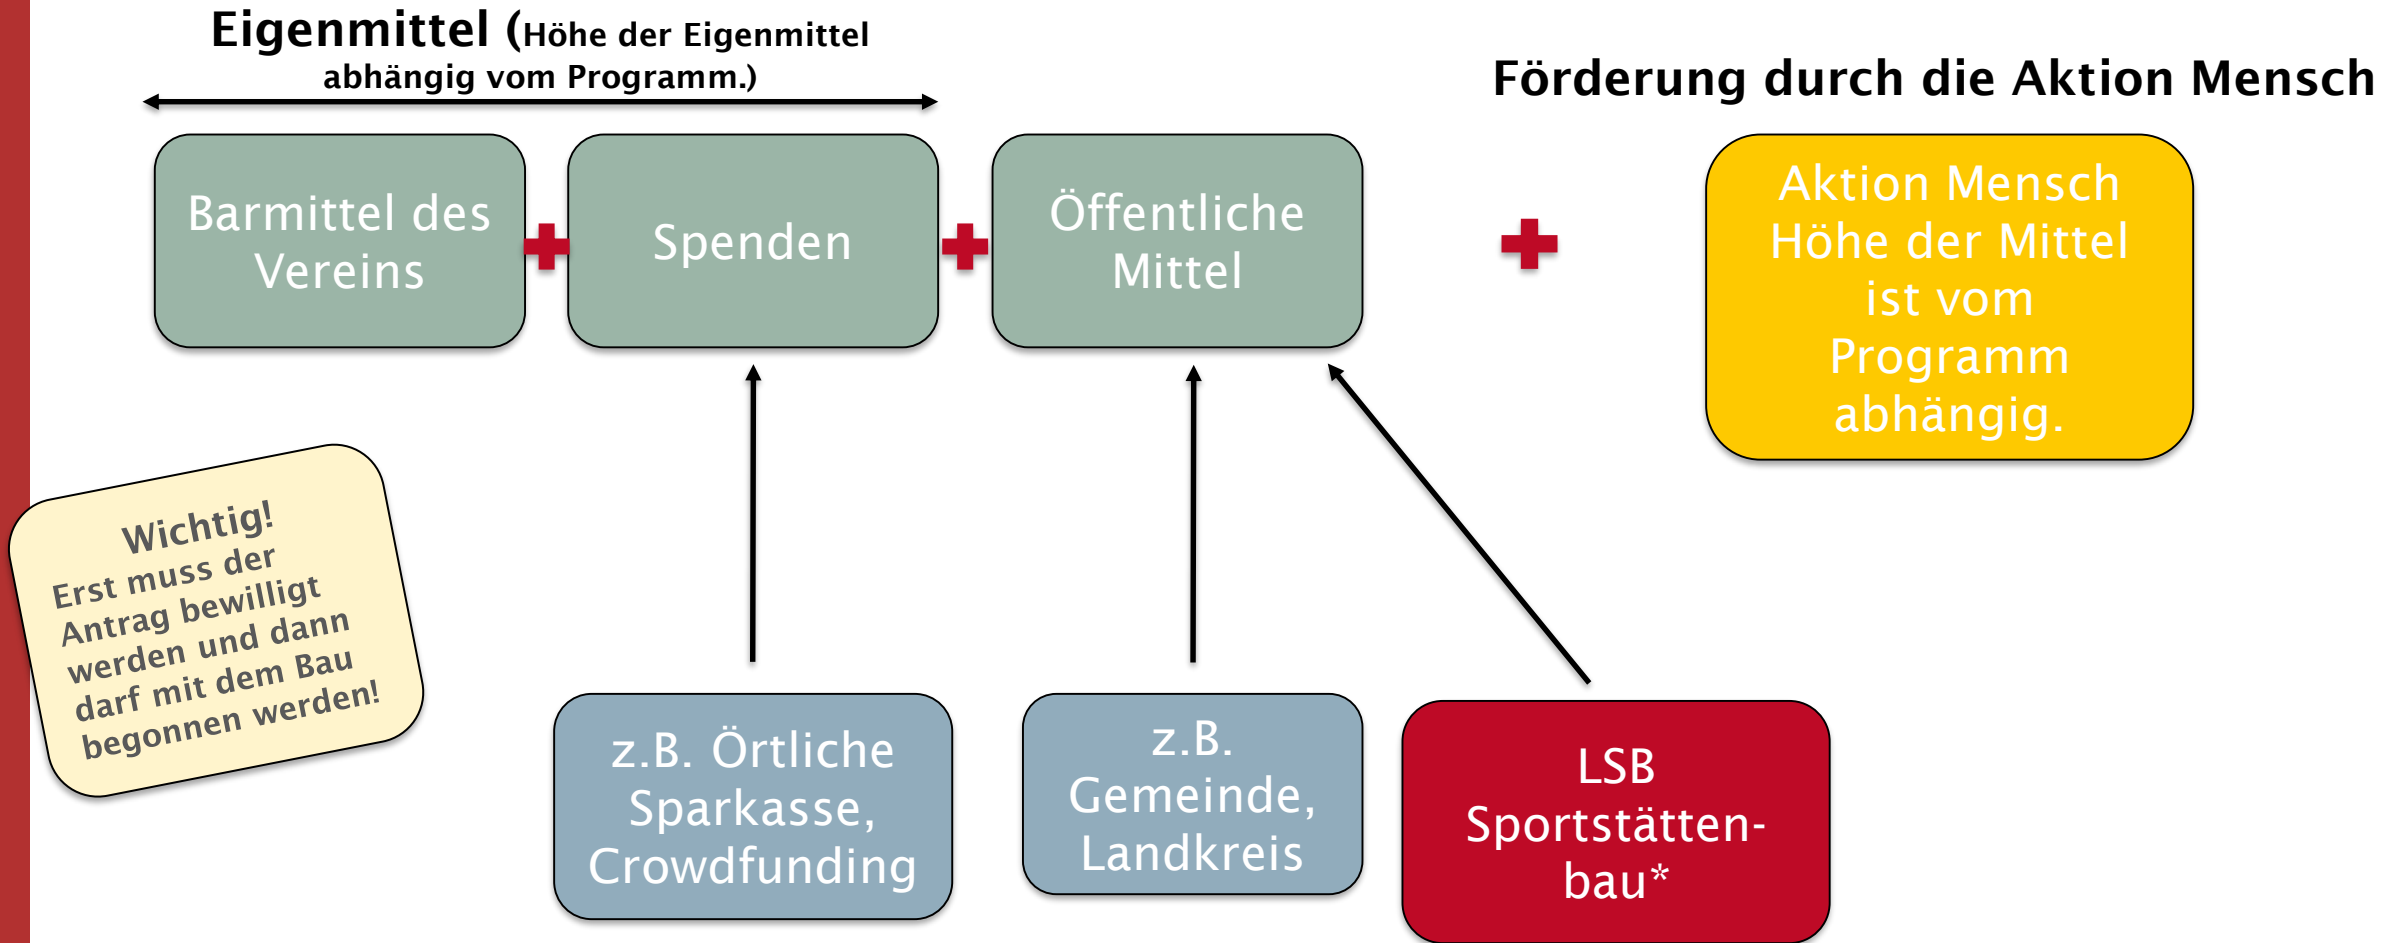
Eigenmittel (Höhe der Eigenmittel abhängig vom Programm.)

Förderung durch die Aktion Mensch

Barmittel des Vereins

Spenden

Öffentliche Mittel

Aktion Mensch Höhe der Mittel ist vom Programm abhängig.

Wichtig! Erst muss der Antrag bewilligt werden und dann darf mit dem Bau begonnen werden!

z.B. Örtliche Sparkasse, Crowdfunding

z.B. Gemeinde, Landkreis

LSB Sportstättenbau*